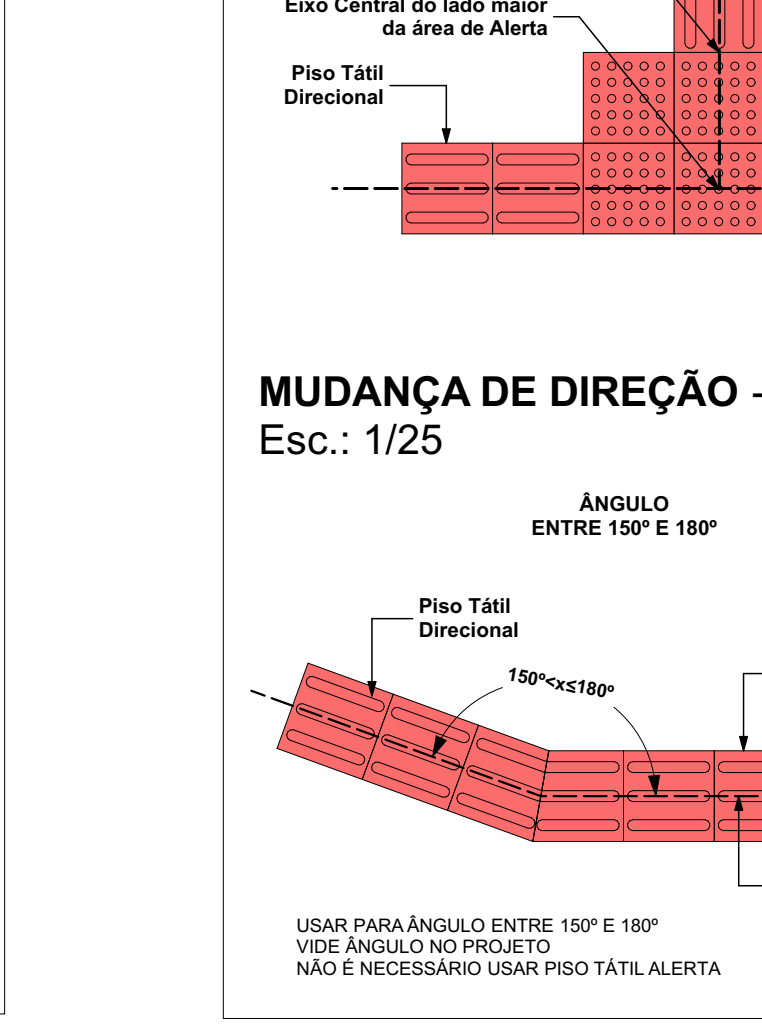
Eixo Central do lado maior da área de Alerta

Piso Tátil Direcional

MUDANÇA DE DIREÇÃO -
Esc.: 1/25

ÂNGULO
ENTRE 150º E 180º

Piso Tátil Direcional

150º<x≤180º

USAR PARA ÂNGULO ENTRE 150º E 180º
VIDE ÂNGULO NO PROJETO
NÃO É NECESSÁRIO USAR PISO TÁTIL ALERTA